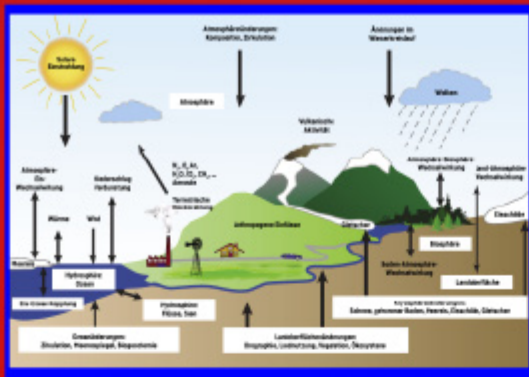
Solare Einstrahlung

Atmosphärenänderungen: Komposition, Zirkulation

Änderungen im Wasserkreislauf

Wolken

Atmosphäre

Vulkanische Aktivität

$N_2, O_2, Ar, H_2O, CO_2, CH_4$ ... Aerosole

Atmosphäre-Ozean-Wechselwirkung

Niederschlag-Verdunstung

Terrestrische Wärmestrahlung

Wärme

Wind

Anthropogene Einflüsse

Atmosphäre-Biosphäre-Wechselwirkung

Land-Atmosphäre-Wechselwirkung

Gletscher

Eisschilde

Meereis

Hydrosphäre: Ozean

Biosphäre

Boden-Atmosphäre-Wechselwirkung

Eis-Ozean-Kopplung

Hydrosphäre: Flüsse, Seen

Landoberfläche

Kryosphäre: Schnee, gefrorener Boden, Meereis, Eisschilde, Gletscher

Ozeanänderungen: Zirkulation, Meeresspiegel, Biogeochemie

Landoberflächenänderungen: Orographie, Landnutzung, Vegetation, Ökosysteme